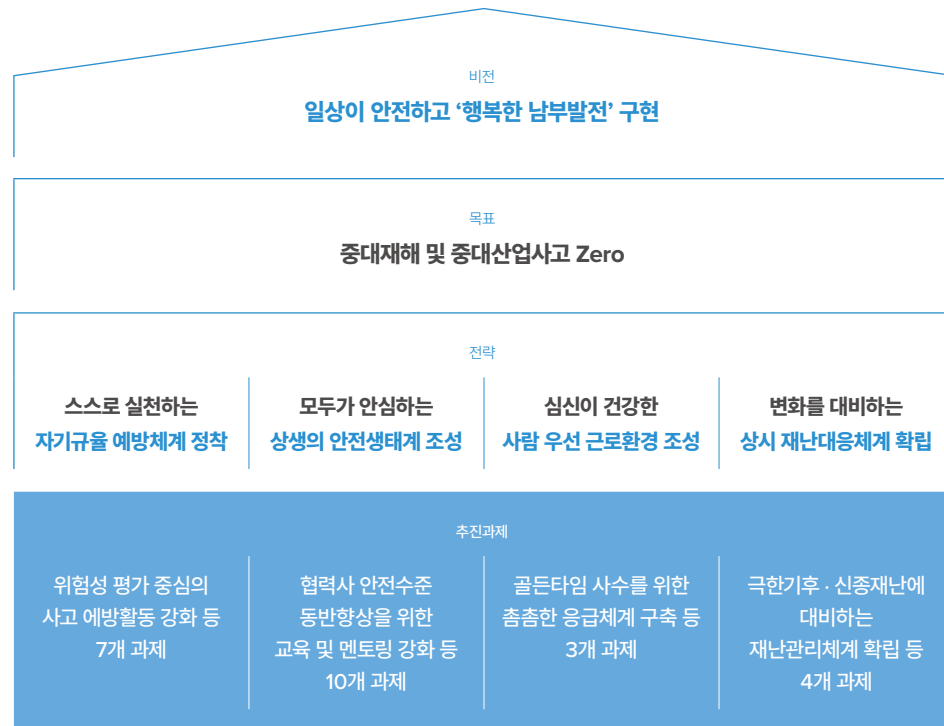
비전

일상이 안전하고 '행복한 남부발전' 구현

목표

중대재해 및 중대산업사고 Zero

전략

스스로 실천하는
자기규율 예방체계 정착

모두가 안심하는
상생의 안전생태계 조성

심신이 건강한
사람 우선 근로환경 조성

변화를 대비하는
상시 재난대응체계 확립

추진과제

위험성 평가 중심의
사고 예방활동 강화 등
7개 과제

협력사 안전수준
동반향상을 위한
교육 및 멘토링 강화 등
10개 과제

골든타임 사수를 위한
촘촘한 응급체계 구축 등
3개 과제

극한기후 · 신종재난에
대비하는
재난관리체계 확립 등
4개 과제